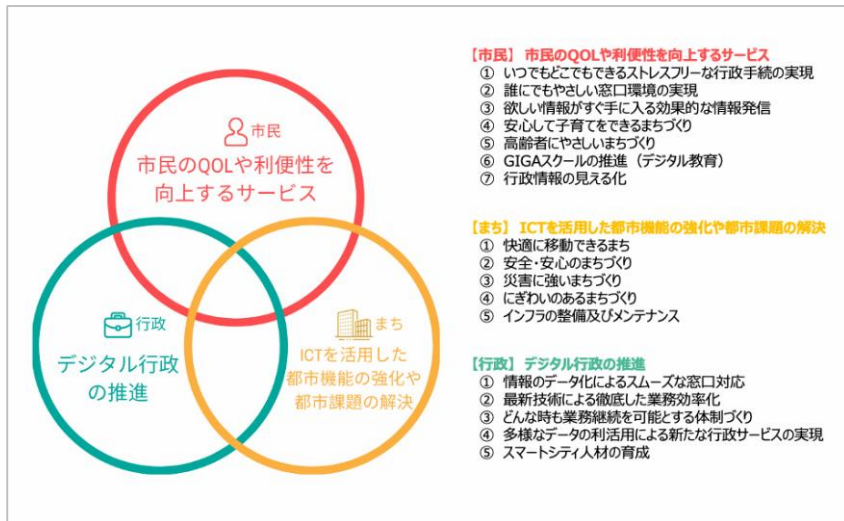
市民
市民のQOLや利便性を向上するサービス

行政
デジタル行政の推進

まち
ICTを活用した都市機能の強化や都市課題の解決

【市民】 市民のQOLや利便性を向上するサービス
① いつでもどこでもできるストレスフリーな行政手続の実現
② 誰にでもやさしい窓口環境の実現
③ 欲しい情報がすぐ手に入る効果的な情報発信
④ 安心して子育てをできるまちづくり
⑤ 高齢者にやさしいまちづくり
⑥ GIGAスクールの推進（デジタル教育）
⑦ 行政情報の見える化

【まち】 ICTを活用した都市機能の強化や都市課題の解決
① 快適に移動できるまち
② 安全・安心のまちづくり
③ 災害に強いまちづくり
④ にぎわいのあるまちづくり
⑤ インフラの整備及びメンテナンス

【行政】 デジタル行政の推進
① 情報のデータ化によるスムーズな窓口対応
② 最新技術による徹底した業務効率化
③ どんな時も業務継続を可能とする体制づくり
④ 多様なデータの利活用による新たな行政サービスの実現
⑤ スマートシティ人材の育成